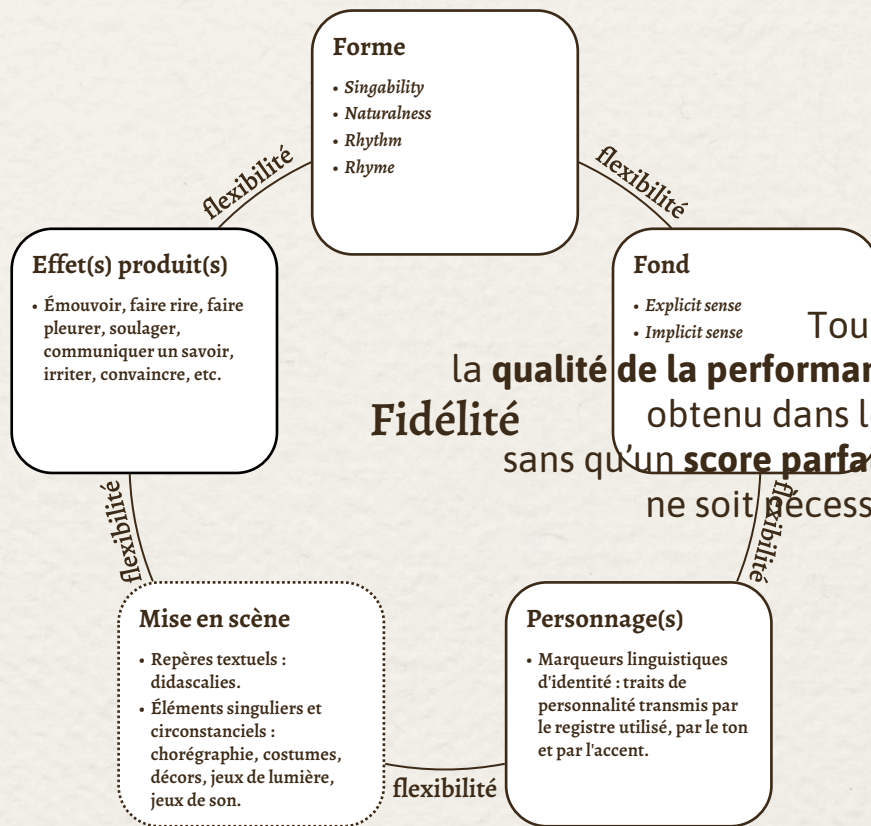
Forme

• Singability
• Naturalness
• Rhythm
• Rhyme

flexibilité

flexibilité

Effet(s) produit(s)

• Émouvoir, faire rire, faire pleurer, soulager, communiquer un savoir, irriter, convaincre, etc.

Fond

• Explicit sense
• Implicit sense

Tou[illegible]

la qualité de la performan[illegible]

Fidélité

obtenu dans l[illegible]

sans qu'un score parfa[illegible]

ne soit nécess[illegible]

flexibilité

flexibilité

Mise en scène

• Repères textuels : didascalies.
• Éléments singuliers et circonstanciels : chorégraphie, costumes, décors, jeux de lumière, jeux de son.

Personnage(s)

• Marqueurs linguistiques d'identité : traits de personnalité transmis par le registre utilisé, par le ton et par l'accent.

flexibilité